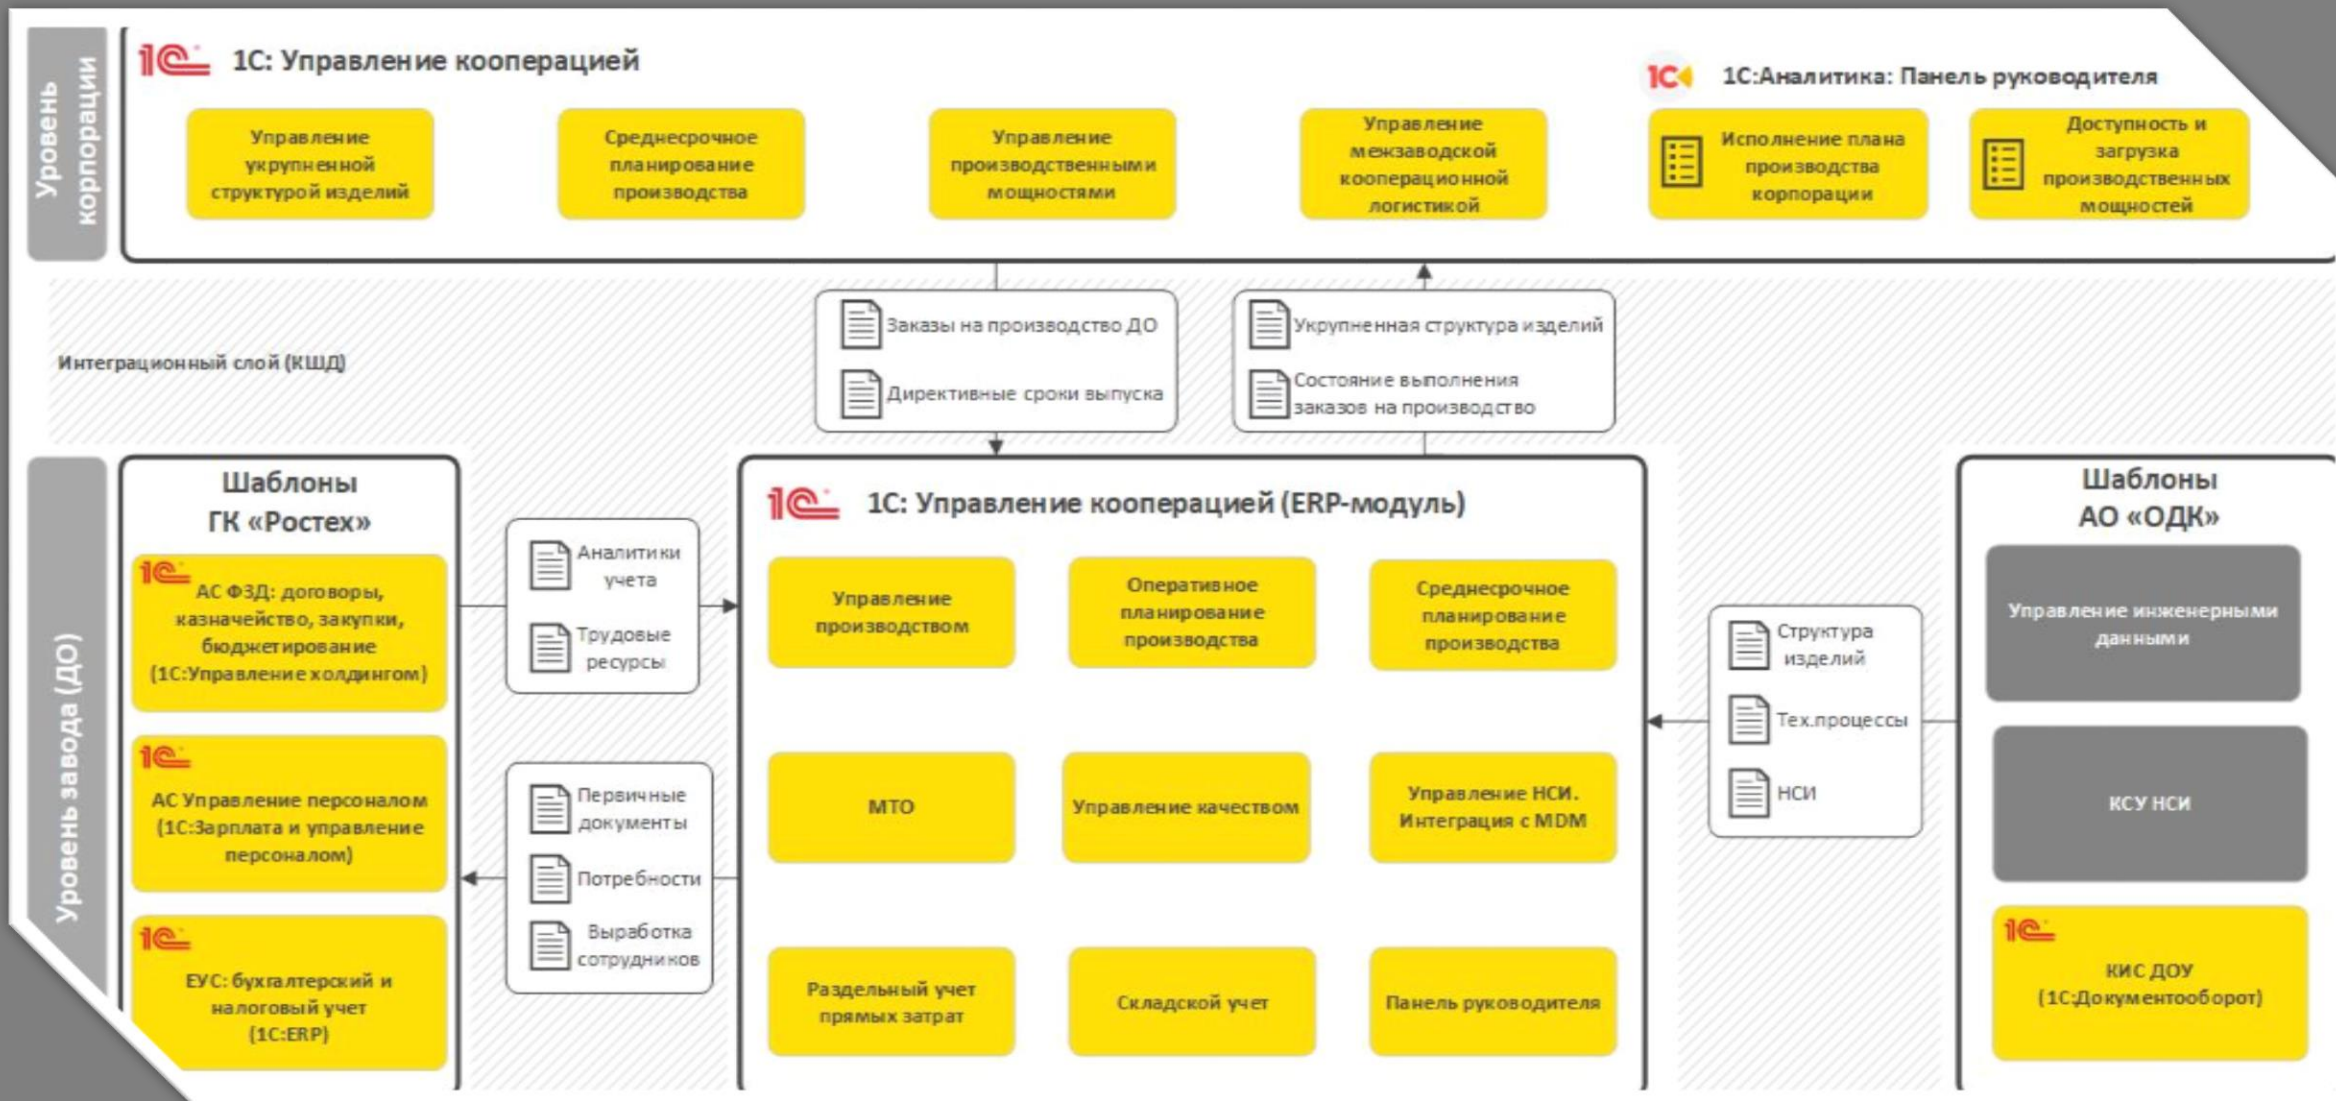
Уровень корпорации

1С: Управление кооперацией

1С:Аналитика: Панель руководителя

Управление укрупненной структурой изделий

Среднесрочное планирование производства

Управление производственными мощностями

Управление межзаводской кооперационной логистикой

Исполнение плана производства корпорации

Доступность и загрузка производственных мощностей

Интеграционный слой (КШД)

Заказы на производство ДО

Директивные сроки выпуска

Укрупненная структура изделий

Состояние выполнения заказов на производство

Уровень завода (ДО)

Шаблоны ГК «Ростех»

АС ФЗД: договоры, казначейство, закупки, бюджетирование (1С:Управление холдингом)

АС Управление персоналом (1С:Зарплата и управление персоналом)

ЕУС: бухгалтерский и налоговый учет (1С:ERP)

Аналитики учета

Трудовые ресурсы

Первичные документы

Потребности

Выработка сотрудников

1С: Управление кооперацией (ERP-модуль)

Управление производством

Оперативное планирование производства

Среднесрочное планирование производства

МТО

Управление качеством

Управление НСИ. Интеграция с MDM

Раздельный учет прямых затрат

Складской учет

Панель руководителя

Структура изделий

Тех.процессы

НСИ

Шаблоны АО «ОДК»

Управление инженерными данными

КСУ НСИ

КИС ДОУ (1С:Документооборот)